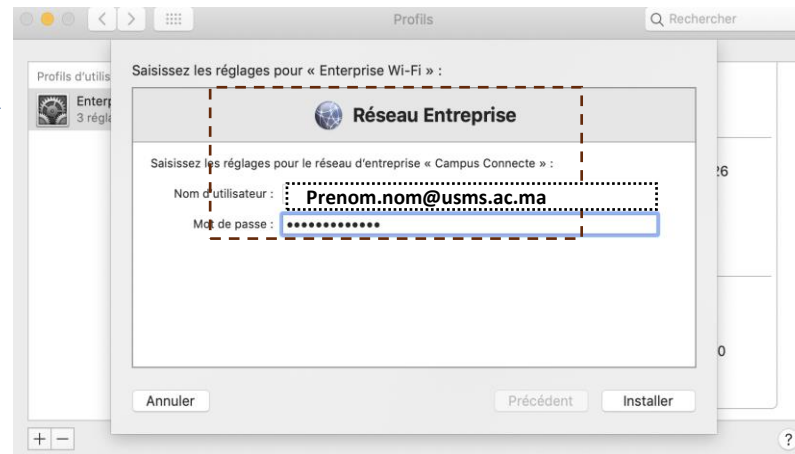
Profils

Rechercher

Profils d'utilis

Enterp
3 régla

Saisissez les réglages pour « Enterprise Wi-Fi » :

Réseau Entreprise

Saisissez les réglages pour le réseau d'entreprise « Campus Connecte » :

Nom d'utilisateur : Prenom.nom@usms.ac.ma

Mot de passe : •••••••••••••

26

0

Annuler

Précédent

Installer

+ −

?